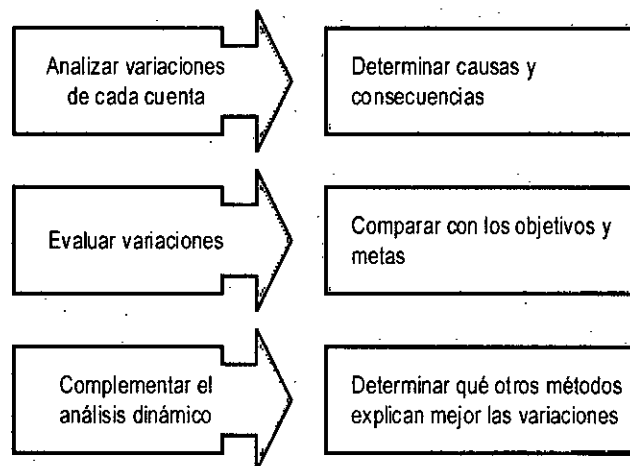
Analizar variaciones de cada cuenta

Determinar causas y consecuencias

Evaluar variaciones

Comparar con los objetivos y metas

Complementar el análisis dinámico

Determinar qué otros métodos explican mejor las variaciones